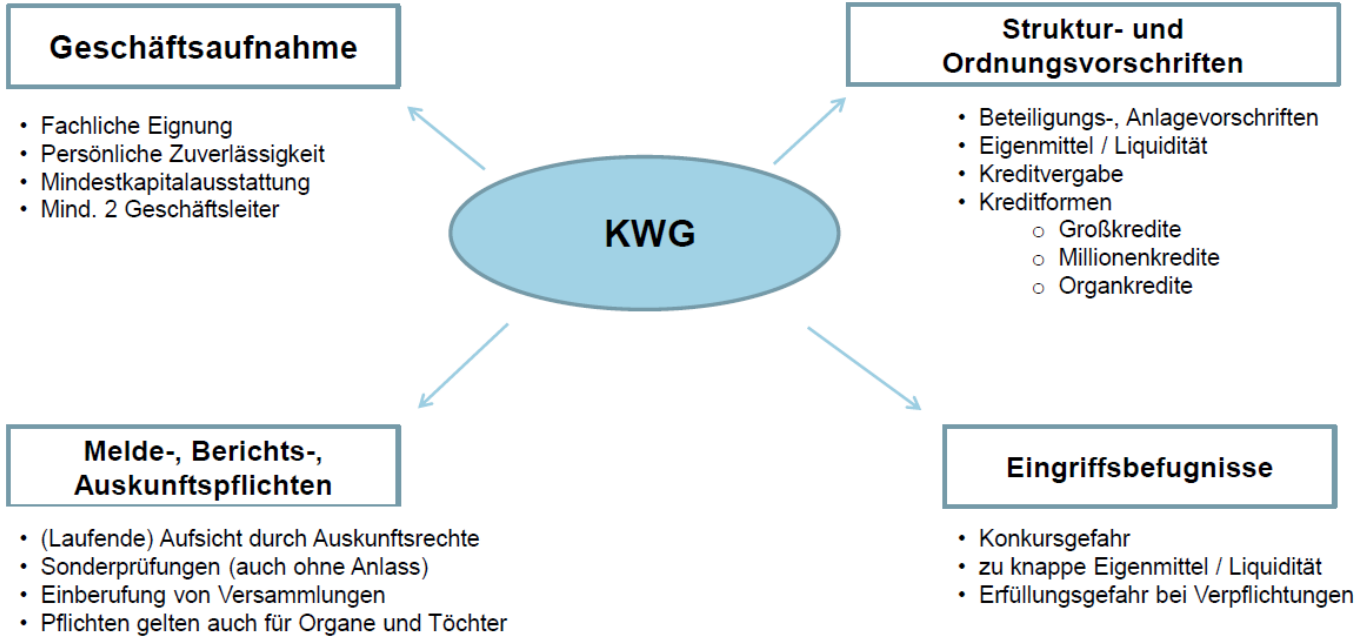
Geschäftsaufnahme

- Fachliche Eignung
- Persönliche Zuverlässigkeit
- Mindestkapitalausstattung
- Mind. 2 Geschäftsleiter

Struktur- und Ordnungsvorschriften

- Beteiligungs-, Anlagevorschriften
- Eigenmittel / Liquidität
- Kreditvergabe
- Kreditformen
  - Großkredite
  - Millionenkredite
  - Organkredite

KWG

Melde-, Berichts-, Auskunftspflichten

- (Laufende) Aufsicht durch Auskunftsrechte
- Sonderprüfungen (auch ohne Anlass)
- Einberufung von Versammlungen
- Pflichten gelten auch für Organe und Töchter

Eingriffsbefugnisse

- Konkursgefahr
- zu knappe Eigenmittel / Liquidität
- Erfüllungsgefahr bei Verpflichtungen